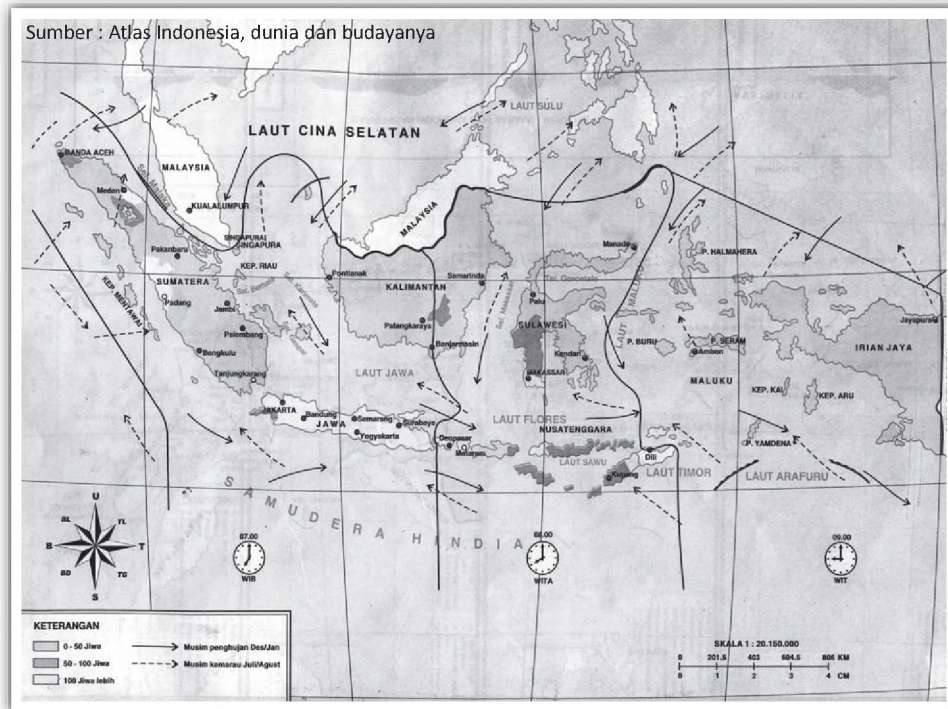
Sumber : Atlas Indonesia, dunia dan budayanya

LAUT SULU

LAUT CINA SELATAN

BANDA ACEH

MALAYSIA

Medan

KUALALUMPUR

SINGAPURA

SINGAPURA

Pakanbaru

KEP. RIAU

SUMATERA

KEP. MENTAWAI

Padang

Jambi

Palembang

Bengkulu

Tanjungkarang

MALAYSIA

Pontianak

KALIMANTAN

Palangkaraya

Banjarmasin

Samarinda

Palu

SULAWESI

Kendari

MAKASSAR

Manado

P. HALMAHERA

P. BURU

P. SERAM

Ambon

Jayapura

IRIAN JAYA

MALUKU

KEP. KAI

KEP. ARU

P. YAMDENA

LAUT ARAFURU

LAUT JAWA

JAKARTA

Bandung

Semarang

Surabaya

JAWA

Yogyakarta

Denpasar

Mataram

LAUT FLORES

NUSATENGGARA

LAUT SAWU

Kupang

Dili

LAUT TIMOR

SAMUDERA HINDIA

U

TL

BL

B

T

BD

TG

S

07.00

WIB

08.00

WITA

09.00

WIT

KETERANGAN

0 - 50 Jiwa

50 - 100 Jiwa

100 Jiwa lebih

Musim penghujan Des/Jan

Musim kemarau Juli/Agust

SKALA 1 : 20.150.000

0 201,5 403 604,5 806 KM

0 1 2 3 4 CM